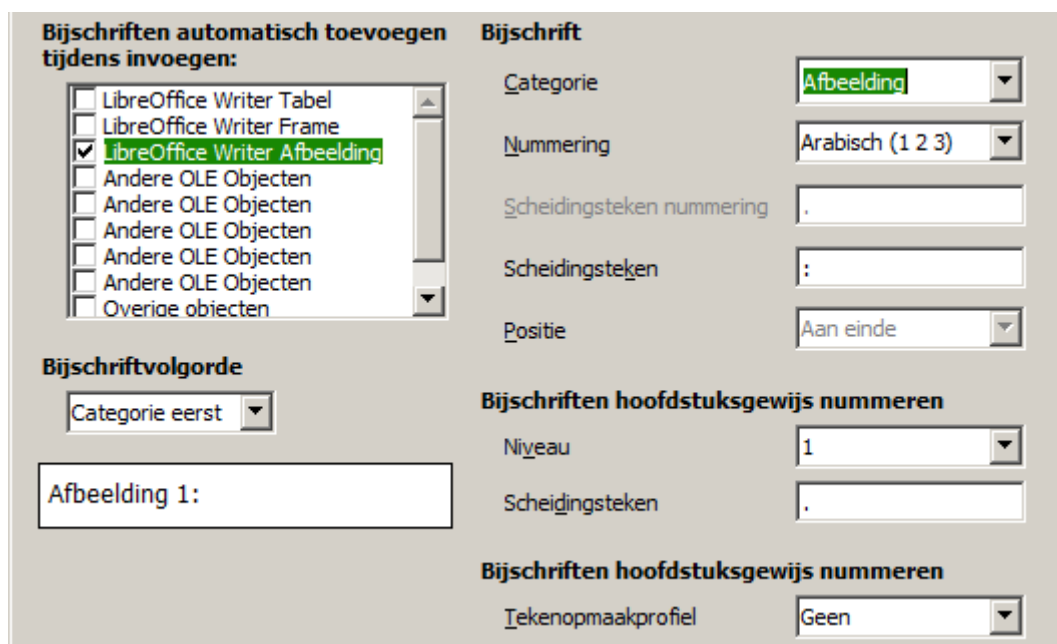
Bijschriften automatisch toevoegen tijdens invoegen:

LibreOffice Writer Tabel
LibreOffice Writer Frame
LibreOffice Writer Afbeelding
Andere OLE Objecten
Andere OLE Objecten
Andere OLE Objecten
Andere OLE Objecten
Andere OLE Objecten
Overige objecten

Bijschriftvolgorde

Categorie eerst

Afbeelding 1:

Bijschrift

Categorie
Afbeelding

Nummering
Arabisch (1 2 3)

Scheidingsteken nummering
.

Scheidingsteken
:

Positie
Aan einde

Bijschriften hoofdstuksgewijs nummeren

Niveau
1

Scheidingsteken
.

Bijschriften hoofdstuksgewijs nummeren

Tekenopmaakprofiel
Geen